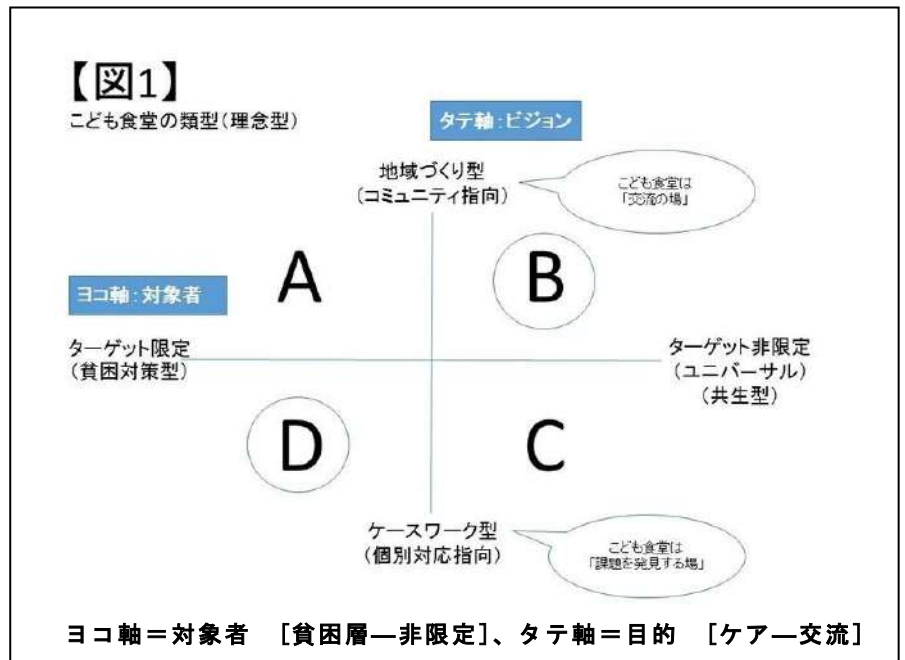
【図1】
こども食堂の類型(理念型)

タテ軸:ビジョン

地域づくり型
(コミュニティ指向)

こども食堂は
「交流の場」

ヨコ軸:対象者

A

B

ターゲット限定
(貧困対策型)

ターゲット非限定
(ユニバーサル)
(共生型)

D

C

ケースワーク型
(個別対応指向)

こども食堂は
「課題を発見する場」

ヨコ軸＝対象者 [貧困層—非限定]、タテ軸＝目的 [ケア—交流]